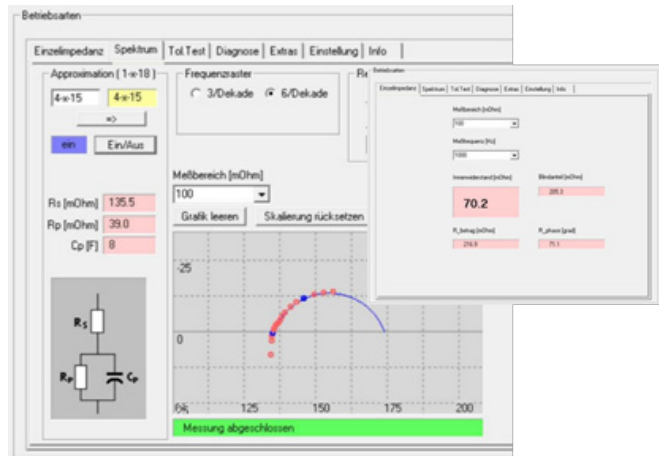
Betriebsarten

Einzelimpedanz | Spektrum | Tol.Test | Diagnose | Extras | Einstellung | Info

Approximation (1-✕18)

4-✕15 | 4-✕15

=>

ein | Ein/Aus

Rs [mOhm] 135.5

Rp [mOhm] 39.0

Cp [F] 8

$R_S$

$R_P$

$C_P$

Frequenzraster

○ 3/Dekade ◉ 6/Dekade

Re

Meßbereich [mOhm]

100

Grafik leeren | Skalierung rücksetzen

-25

0

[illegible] 125 150 175 200

Messung abgeschlossen

Betriebsarten

Einzelimpedanz | Spektrum | Tol.Test | Diagnose | Extras | Einstellung | Info

Meßbereich [mOhm]

100

Meßfrequenz [Hz]

1000

Innenwiderstand [mOhm]

70.2

Blindanteil [mOhm]

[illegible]

R_betrag [mOhm]

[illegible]

R_phase [grad]

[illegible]